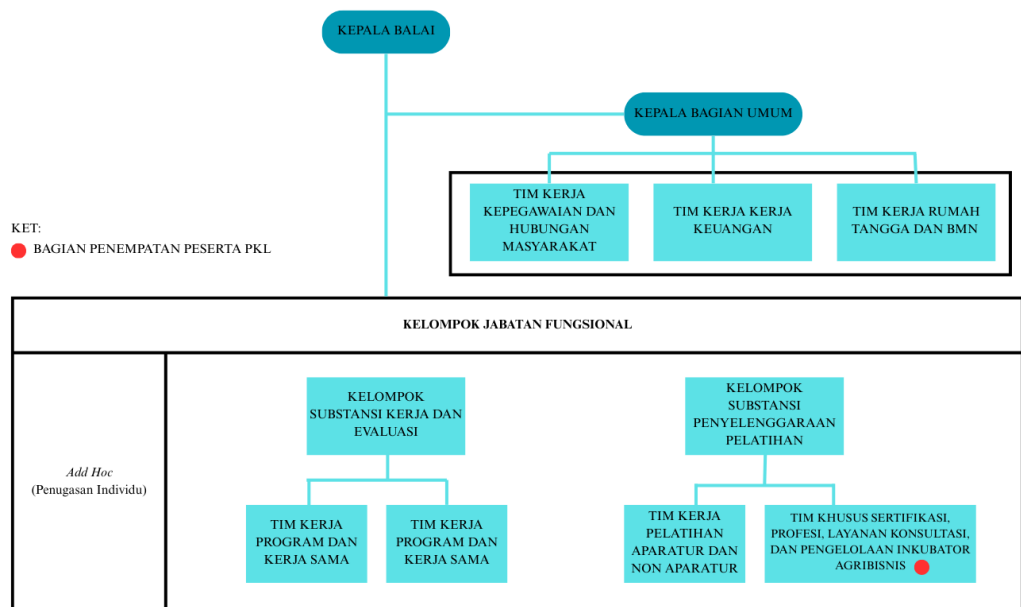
KEPALA BALAI

KEPALA BAGIAN UMUM

TIM KERJA KEPEGAWAIAN DAN HUBUNGAN MASYARAKAT

TIM KERJA KERJA KEUANGAN

TIM KERJA RUMAH TANGGA DAN BMN

KET:
BAGIAN PENEMPATAN PESERTA PKL

KELOMPOK JABATAN FUNGSIONAL

*Add Hoc*
(Penugasan Individu)

KELOMPOK SUBSTANSI KERJA DAN EVALUASI

KELOMPOK SUBSTANSI PENYELENGGARAAN PELATIHAN

TIM KERJA PROGRAM DAN KERJA SAMA

TIM KERJA PROGRAM DAN KERJA SAMA

TIM KERJA PELATIHAN APARATUR DAN NON APARATUR

TIM KHUSUS SERTIFIKASI, PROFESI, LAYANAN KONSULTASI, DAN PENGELOLAAN INKUBATOR AGRIBISNIS